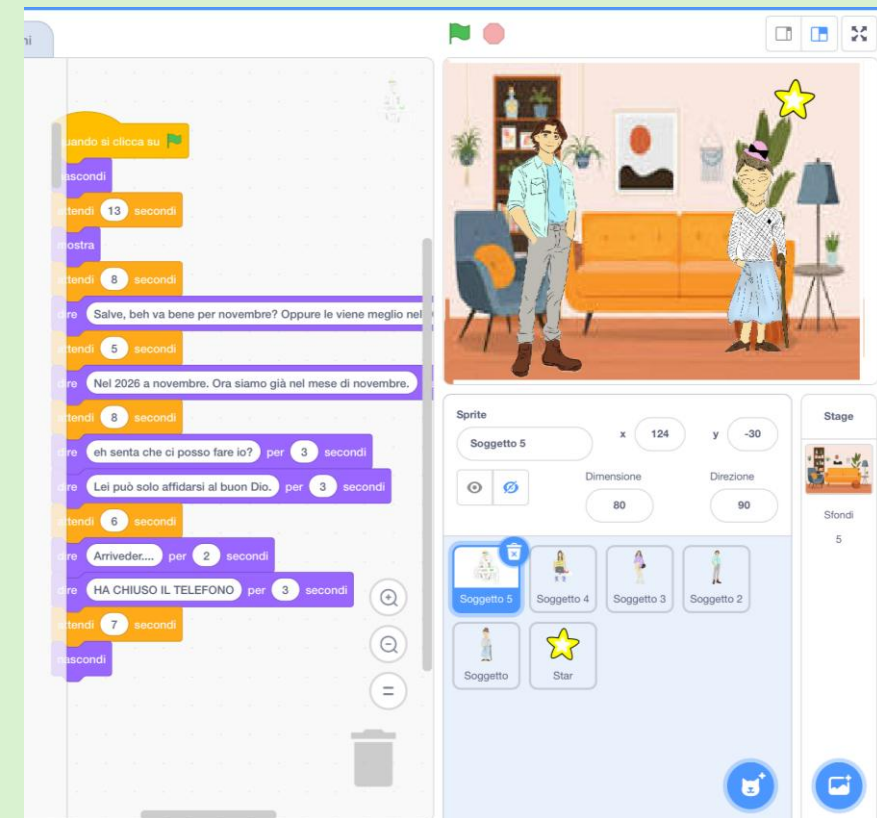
ni

uando si clicca su

ascondi

ttendi 13 secondi

nostra

ttendi 8 secondi

ire Salve, beh va bene per novembre? Oppure le viene meglio nel

ttendi 5 secondi

ire Nel 2026 a novembre. Ora siamo già nel mese di novembre.

ttendi 8 secondi

ire eh senta che ci posso fare io? per 3 secondi

ire Lei può solo affidarsi al buon Dio. per 3 secondi

ttendi 6 secondi

ire Arriveder.... per 2 secondi

ire HA CHIUSO IL TELEFONO per 3 secondi

ttendi 7 secondi

ascondi

=

Sprite
Soggetto 5
x 124
y -30
Dimensione 80
Direzione 90

Stage
Sfondi
5

Soggetto 5
Soggetto 4
Soggetto 3
Soggetto 2
Soggetto
Star